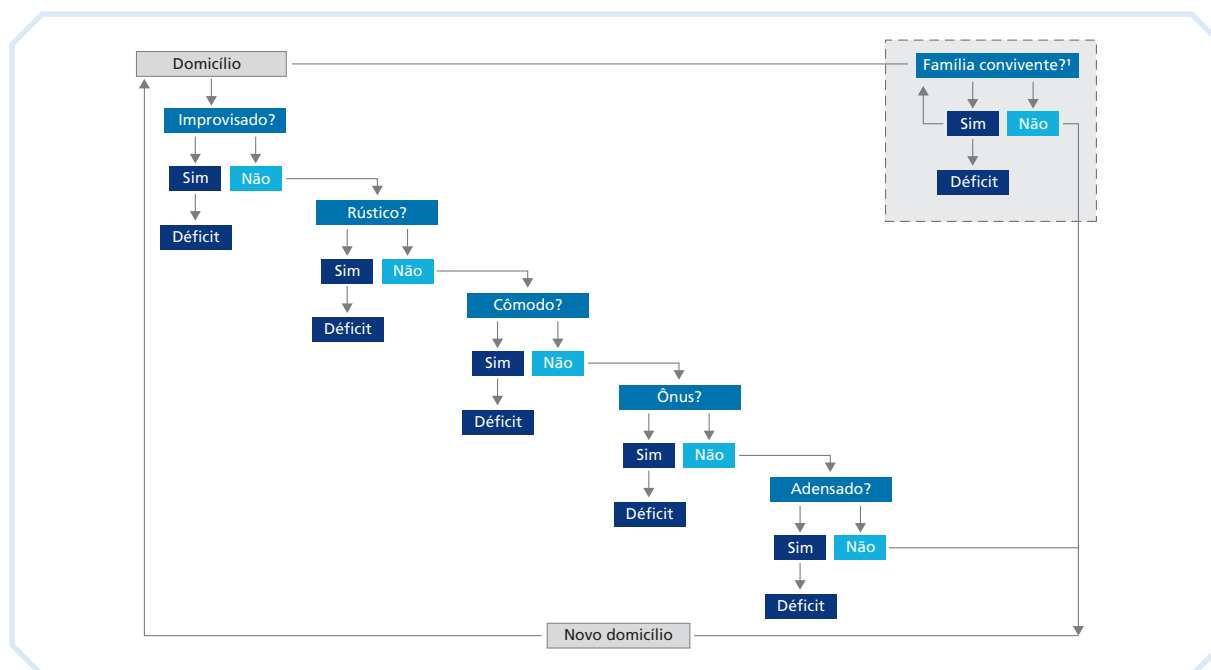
Domicílio

Família convivente?¹

Sim

Não

Déficit

Improvisado?

Sim

Não

Déficit

Rústico?

Sim

Não

Déficit

Cômodo?

Sim

Não

Déficit

Ônus?

Sim

Não

Déficit

Adensado?

Sim

Não

Déficit

Novo domicílio